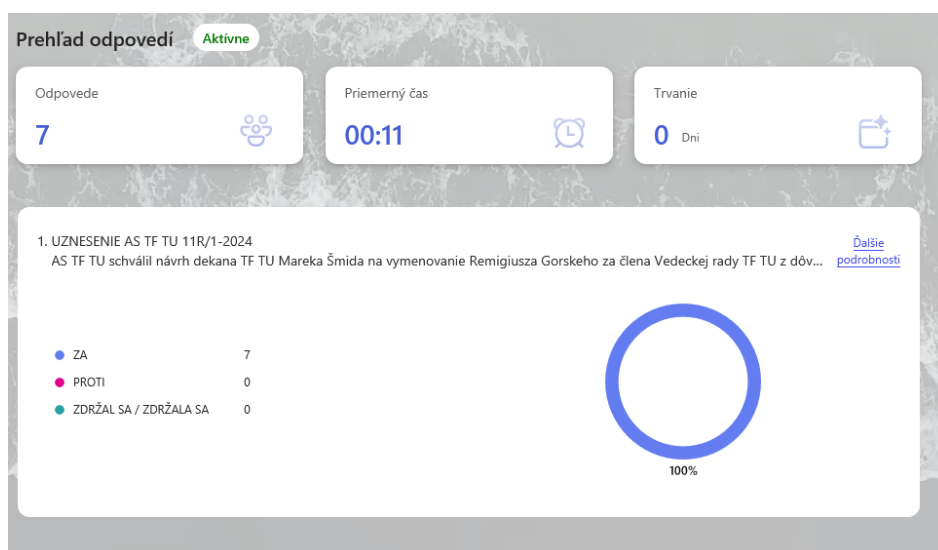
Prehľad odpovedí Aktívne

Odpovede
7

Priemerný čas
00:11

Trvanie
0 Dni

1. UZNESENIE AS TF TU 11R/1-2024
AS TF TU schválil návrh dekana TF TU Mareka Šmida na vymenovanie Remigiusza Gorskeho za člena Vedeckej rady TF TU z dôv...

Ďalšie podrobnosti

| | |
|---|---|
| ZA | 7 |
| PROTI | 0 |
| ZDRŽAL SA / ZDRŽALA SA | 0 |

100%